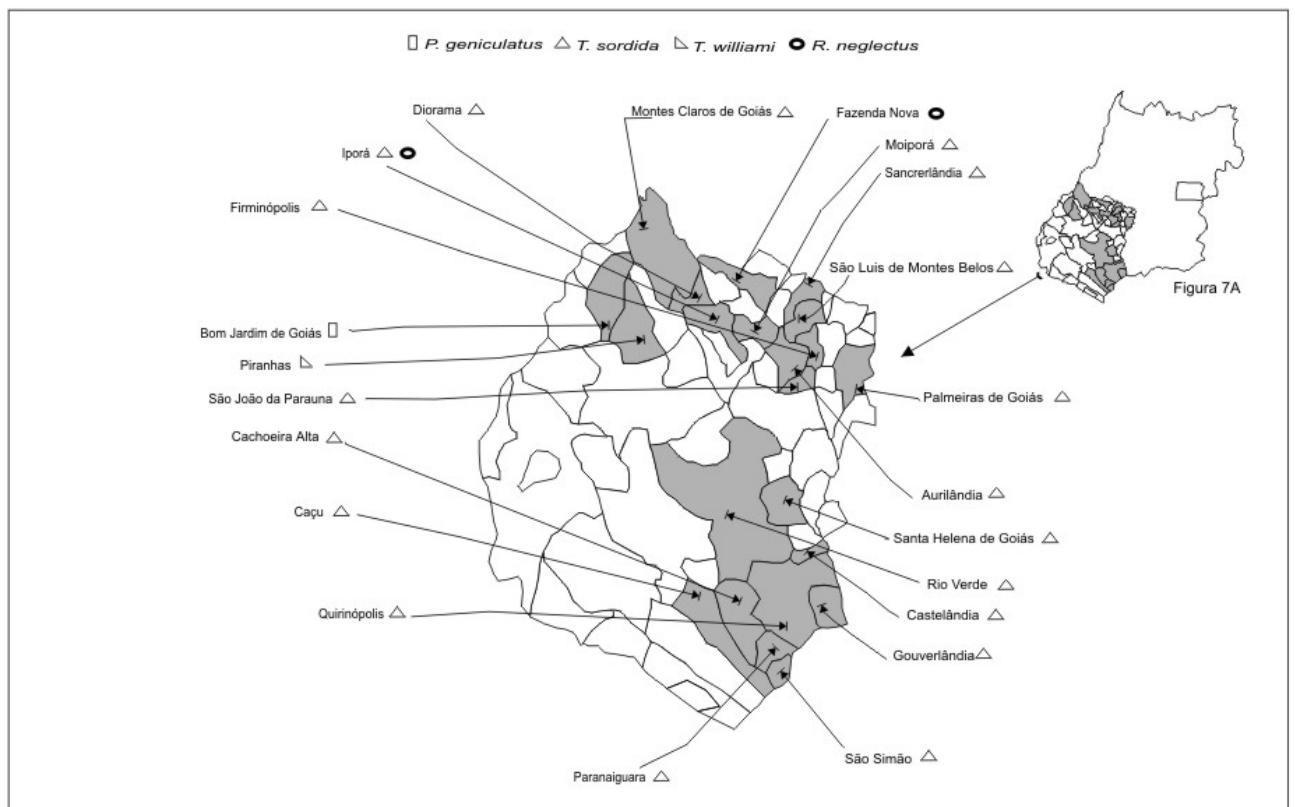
▯ P. geniculatus △ T. sordida ◺ T. williami ⭘ R. neglectus

Diorama △
Montes Claros de Goiás △
Fazenda Nova ⭘
Moiporá △
Iporá △ ⭘
Sancrerlândia △
Firminópolis △
São Luis de Montes Belos △
Figura 7A
Bom Jardim de Goiás ▯
Piranhas ◺
São João da Parauna △
Palmeiras de Goiás △
Cachoeira Alta △
Aurilândia △
Caçu △
Santa Helena de Goiás △
Rio Verde △
Quirinópolis △
Castelândia △
Gouverlândia △
São Simão △
Paranaiguara △